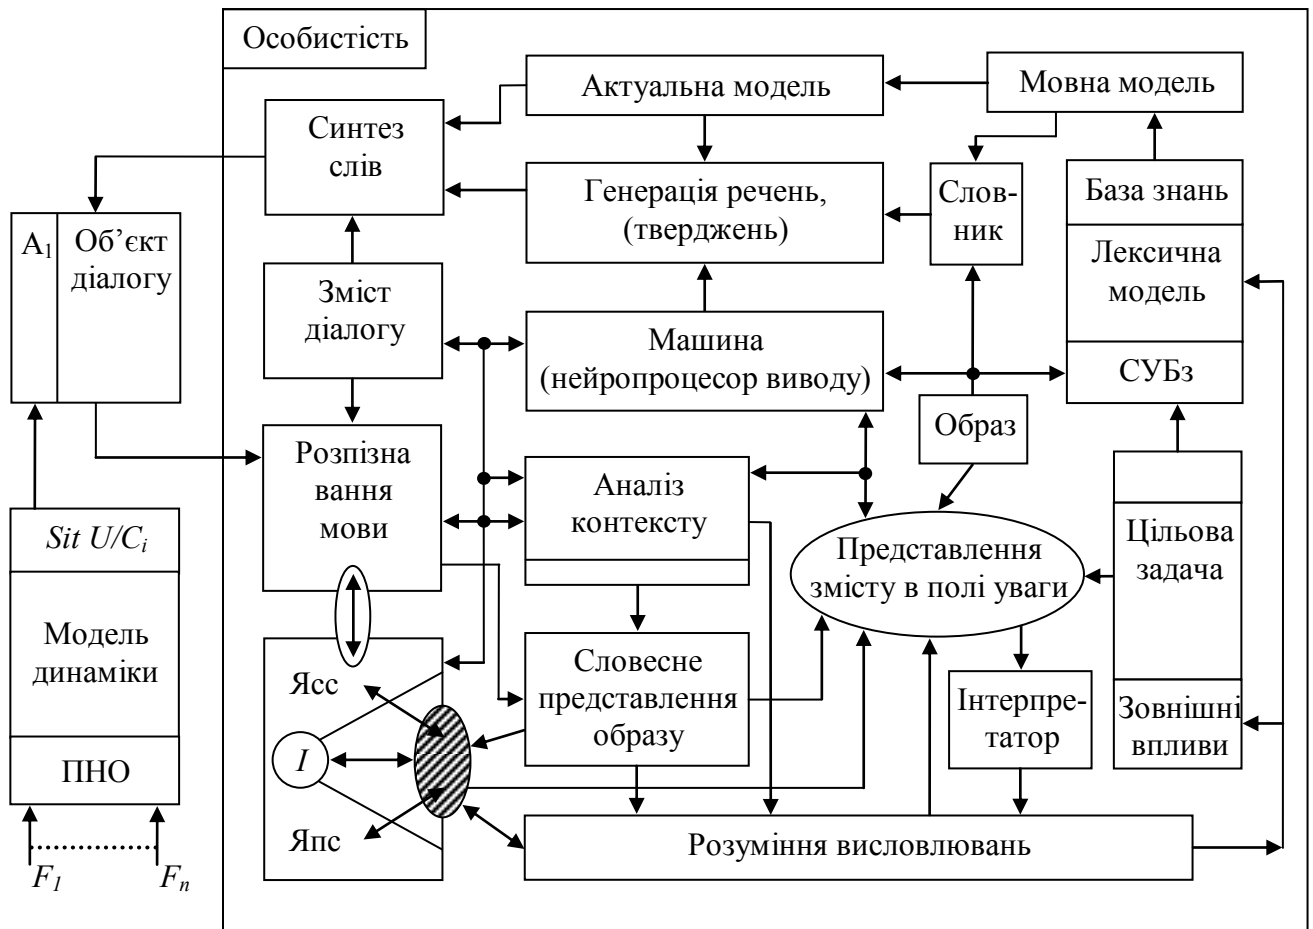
Особистість

Актуальна модель

Мовна модель

Синтез слів

Генерація речень, (тверджень)

Слов-ник

База знань

Лексична модель

СУБз

$A_1$

Об'єкт діалогу

Зміст діалогу

Машина (нейропроцесор виводу)

Образ

Розпізнавання мови

Аналіз контексту

Представлення змісту в полі уваги

Цільова задача

$Sit\ U/C_i$

Модель динаміки

ПНО

Ясс

$I$

Япс

Словесне представлення образу

Інтерпре-татор

Зовнішні впливи

Розуміння висловлювань

$F_1$

$F_n$